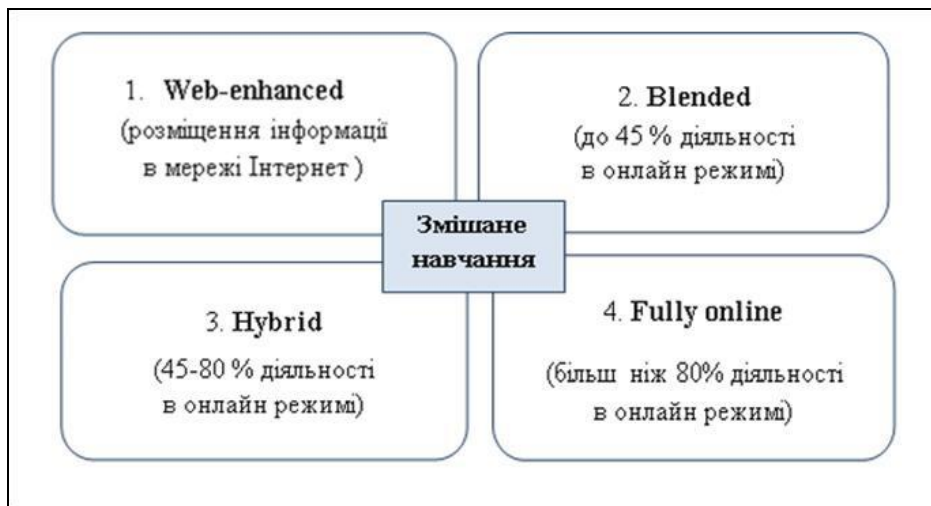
1. Web-enhanced
(розміщення інформації в мережі Інтернет )

2. Blended
(до 45 % діяльності в онлайн режимі)

Змішане навчання

3. Hybrid
(45-80 % діяльності в онлайн режимі)

4. Fully online
(більш ніж 80% діяльності в онлайн режимі)